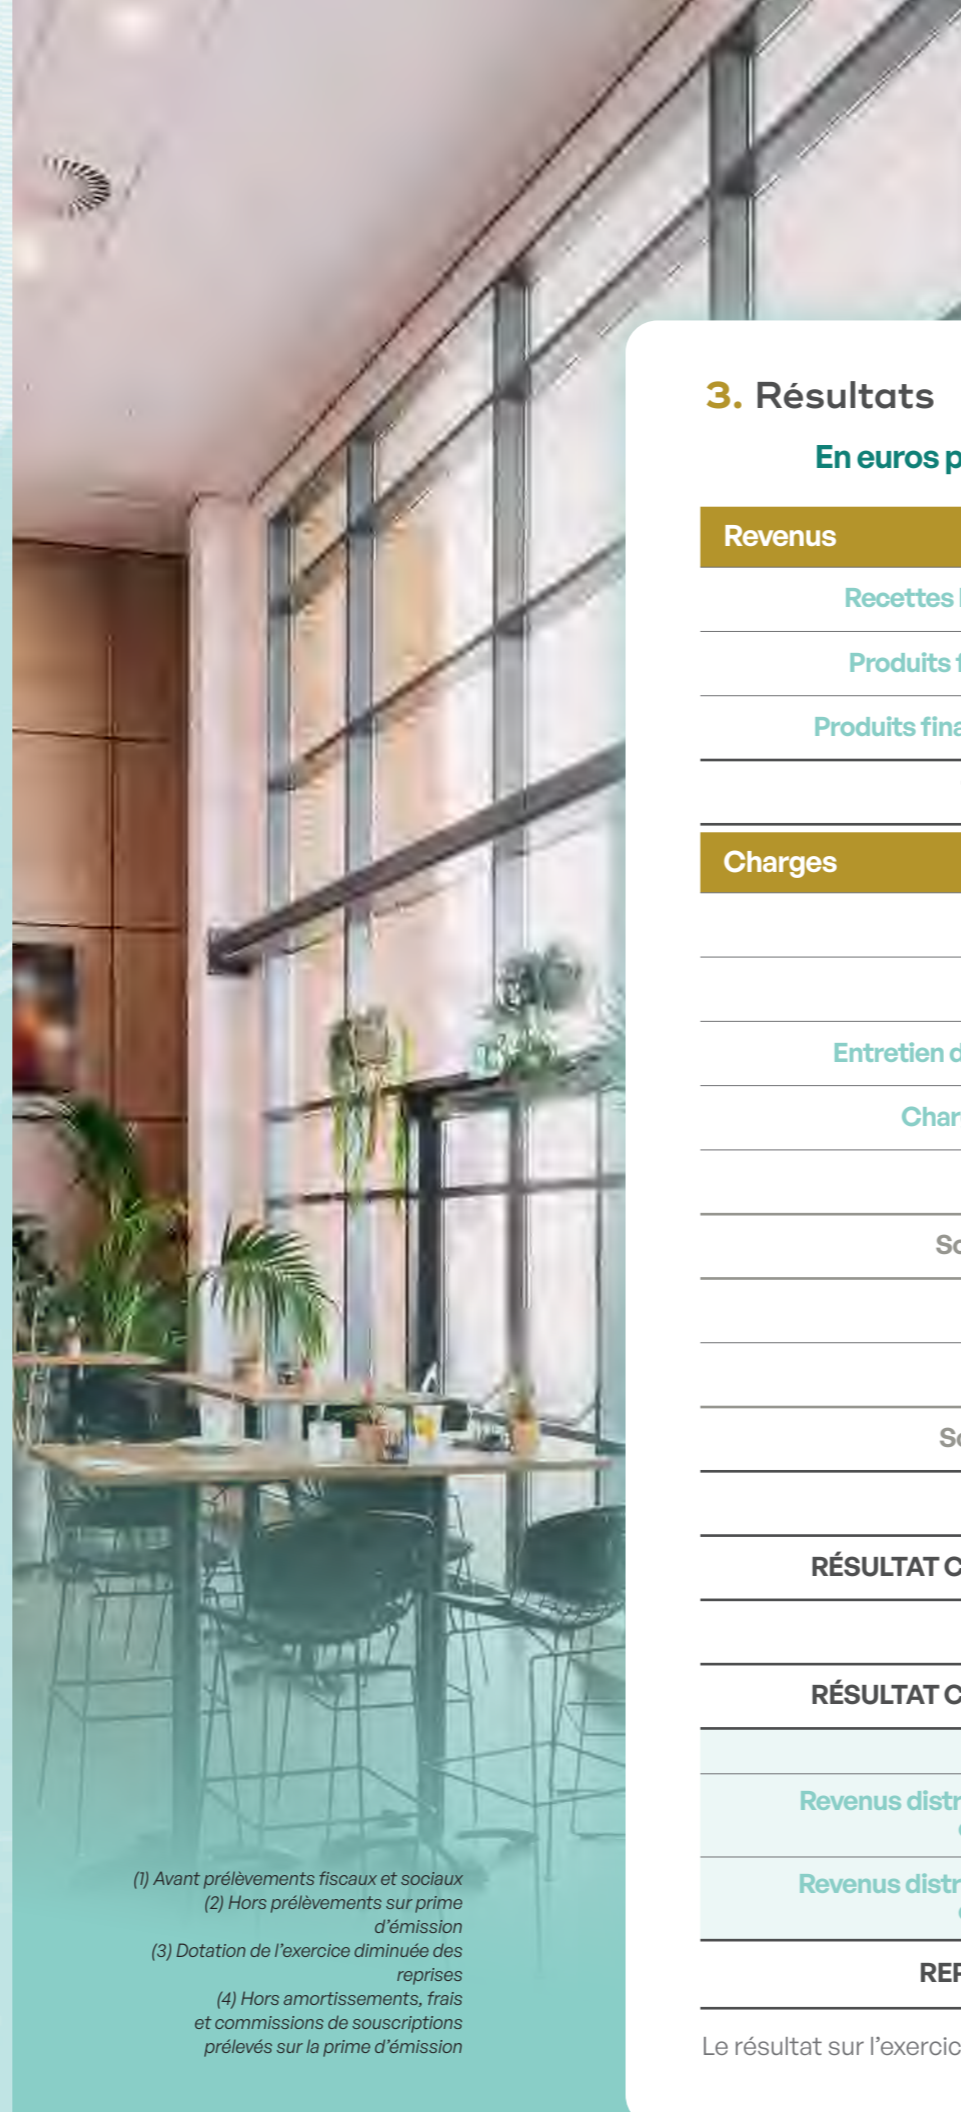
3. Résultats

En euros p

Revenus

Recettes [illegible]

Produits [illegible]

Produits fina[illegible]

Charges

Entretien d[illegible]

Char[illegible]

So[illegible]

So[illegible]

RÉSULTAT C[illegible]

RÉSULTAT C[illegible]

Revenus distr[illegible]

Revenus distr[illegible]

REF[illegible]

Le résultat sur l'exercic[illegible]

(1) Avant prélèvements fiscaux et sociaux
(2) Hors prélèvements sur prime d'émission
(3) Dotation de l'exercice diminuée des reprises
(4) Hors amortissements, frais et commissions de souscriptions prélevés sur la prime d'émission